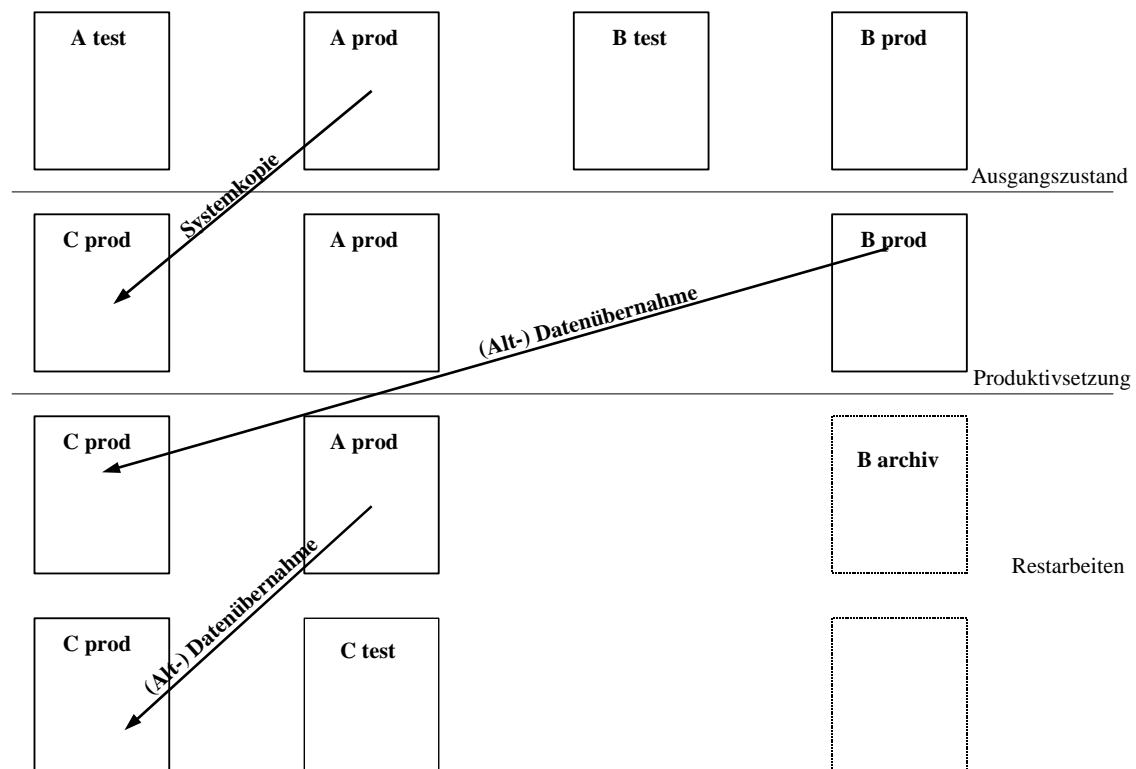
A test

A prod

B test

B prod

Systemkopie

Ausgangszustand

C prod

A prod

B prod

(Alt-) Datenübernahme

Produktivsetzung

C prod

A prod

B archiv

(Alt-) Datenübernahme

Restarbeiten

C prod

C test